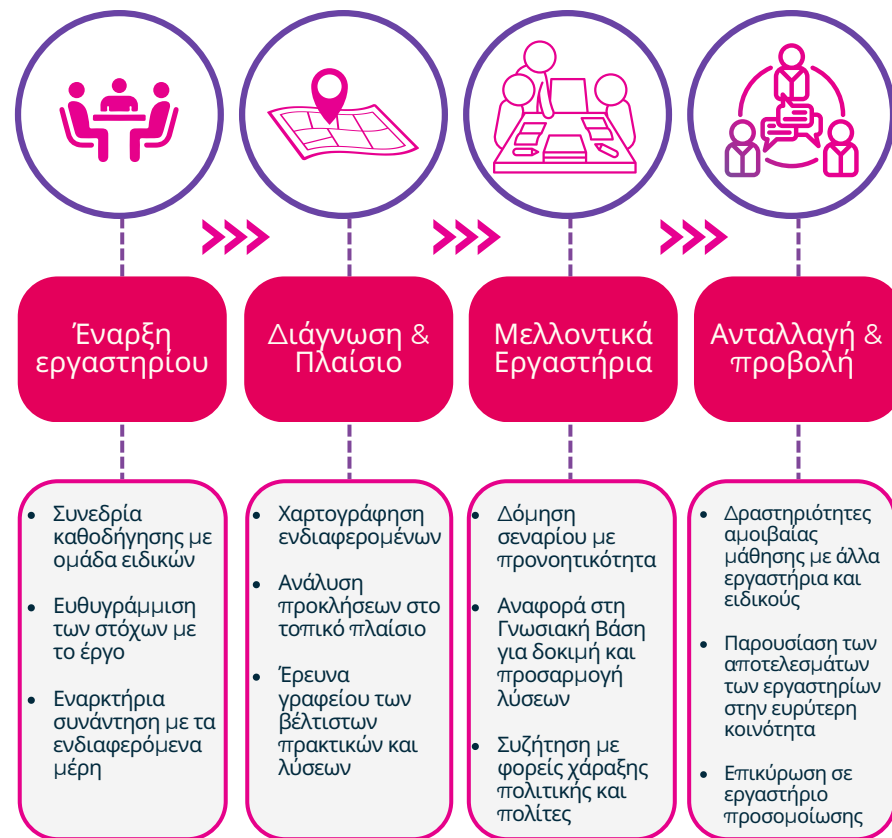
Έναρξη εργαστηρίου

Διάγνωση & Πλαίσιο

Μελλοντικά Εργαστήρια

Ανταλλαγή & προβολή

- Συνεδρία καθοδήγησης με ομάδα ειδικών
- Ευθυγράμμιση των στόχων με το έργο
- Εναρκτήρια συνάντηση με τα ενδιαφερόμενα μέρη

- Χαρτογράφηση ενδιαφερομένων
- Ανάλυση προκλήσεων στο τοπικό πλαίσιο
- Έρευνα γραφείου των βέλτιστων πρακτικών και λύσεων

- Δόμηση σεναρίου με προνοητικότητα
- Αναφορά στη Γνωσιακή Βάση για δοκιμή και προσαρμογή λύσεων
- Συζήτηση με φορείς χάραξης πολιτικής και πολίτες

- Δραστηριότητες αμοιβαίας μάθησης με άλλα εργαστήρια και ειδικούς
- Παρουσίαση των αποτελεσμάτων των εργαστηρίων στην ευρύτερη κοινότητα
- Επικύρωση σε εργαστήριο προσομοίωσης